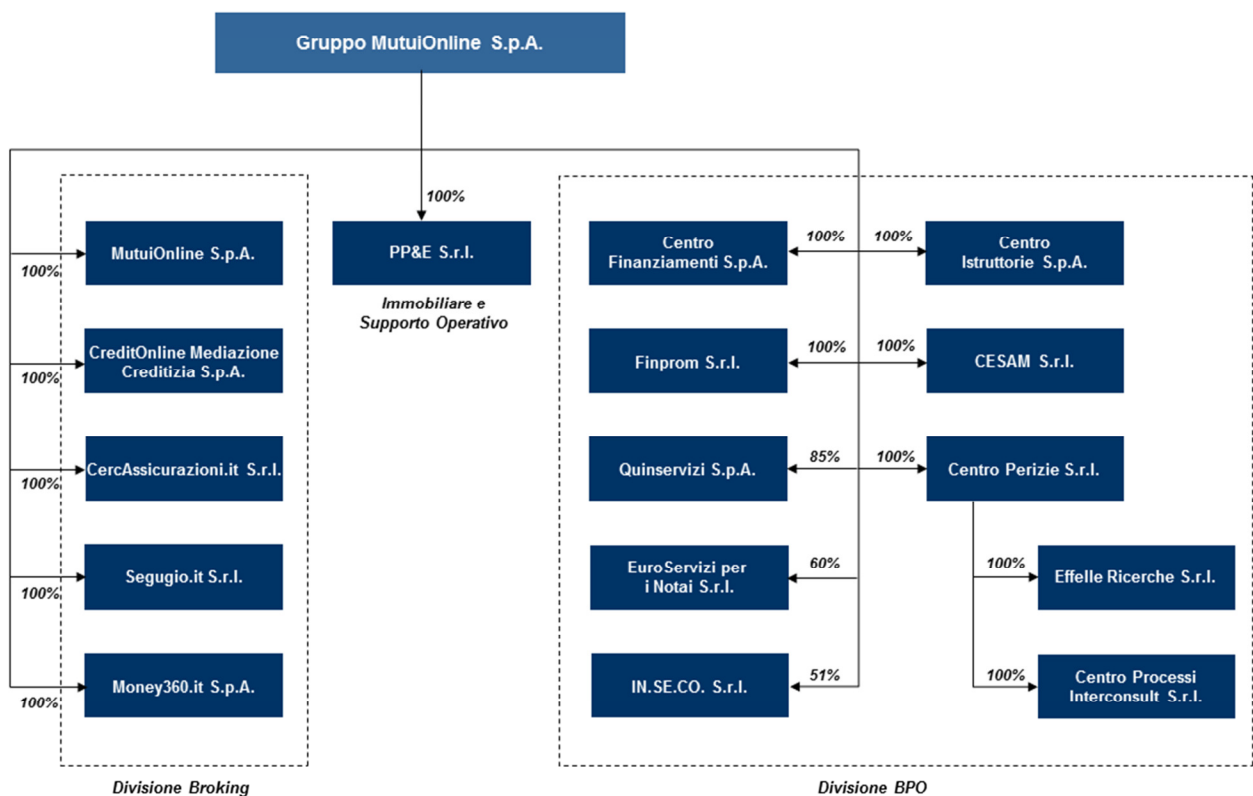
Gruppo MutuiOnline S.p.A.

100%

PP&E S.r.l.

Immobiliare e Supporto Operativo

100%
MutuiOnline S.p.A.

100%
CreditOnline Mediazione Creditizia S.p.A.

100%
CercAssicurazioni.it S.r.l.

100%
Segugio.it S.r.l.

100%
Money360.it S.p.A.

Divisione Broking

Centro Finanziamenti S.p.A.
100%
100%
Centro Istruttorie S.p.A.

Finprom S.r.l.
100%
100%
CESAM S.r.l.

Quinservizi S.p.A.
85%
100%
Centro Perizie S.r.l.

EuroServizi per i Notai S.r.l.
60%

100%
Effelle Ricerche S.r.l.

IN.SE.CO. S.r.l.
51%

100%
Centro Processi Interconsult S.r.l.

Divisione BPO